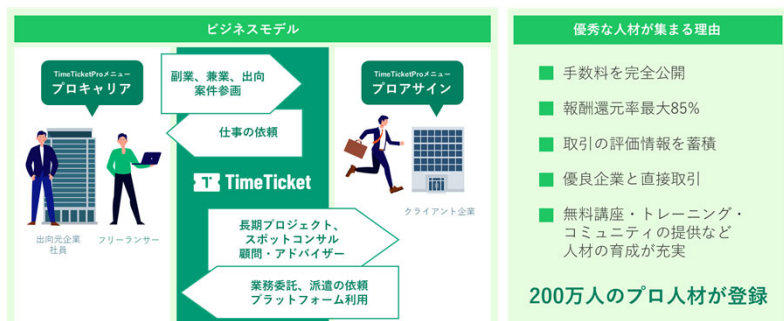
ビジネスモデル

TimeTicketProメニュー
プロキャリア

出向元企業社員

フリーランサー

副業、兼業、出向案件参画

仕事の依頼

TimeTicket

長期プロジェクト、スポットコンサル顧問・アドバイザー

業務委託、派遣の依頼プラットフォーム利用

TimeTicketProメニュー
プロアサイン

クライアント企業

優秀な人材が集まる理由

手数料を完全公開

報酬還元率最大85%

取引の評価情報を蓄積

優良企業と直接取引

無料講座・トレーニング・コミュニティの提供など人材の育成が充実

200万人のプロ人材が登録